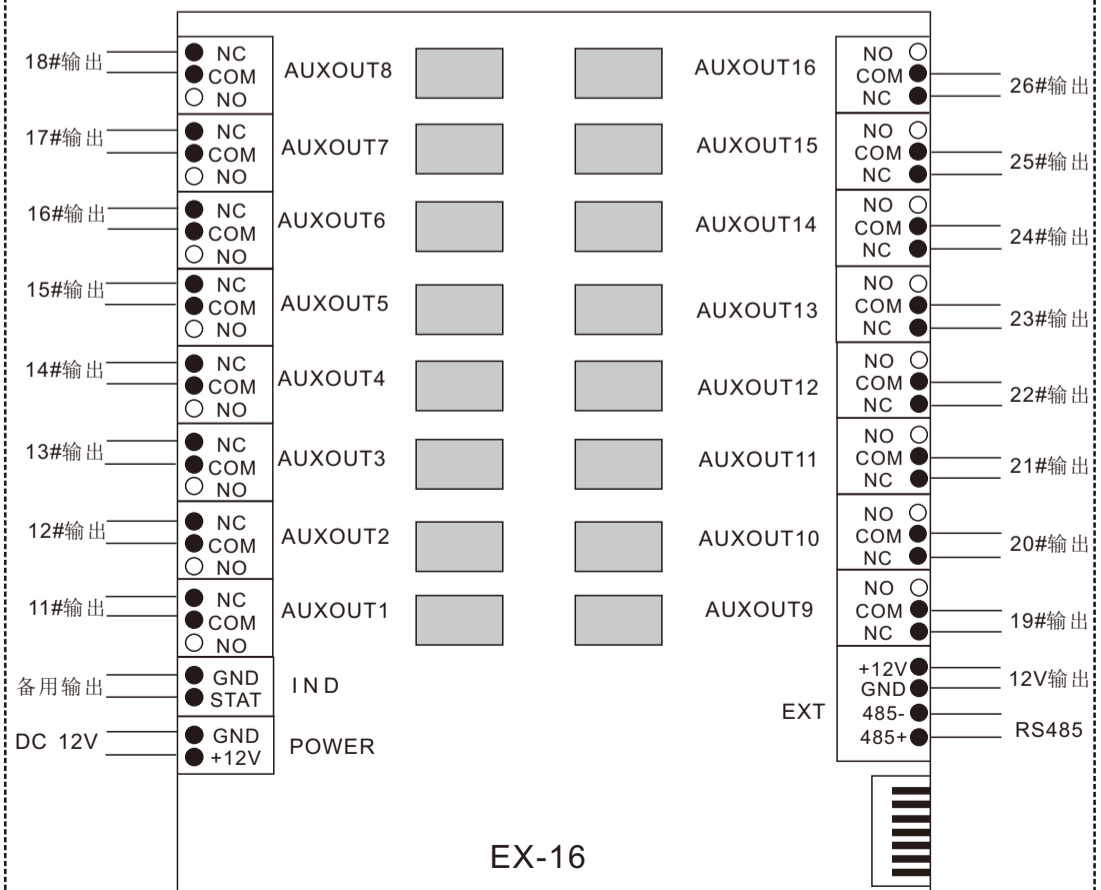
18#输出 NC COM NO AUXOUT8
17#输出 NC COM NO AUXOUT7
16#输出 NC COM NO AUXOUT6
15#输出 NC COM NO AUXOUT5
14#输出 NC COM NO AUXOUT4
13#输出 NC COM NO AUXOUT3
12#输出 NC COM NO AUXOUT2
11#输出 NC COM NO AUXOUT1
备用输出 GND STAT IND
DC 12V GND +12V POWER

AUXOUT16 NO COM NC 26#输出
AUXOUT15 NO COM NC 25#输出
AUXOUT14 NO COM NC 24#输出
AUXOUT13 NO COM NC 23#输出
AUXOUT12 NO COM NC 22#输出
AUXOUT11 NO COM NC 21#输出
AUXOUT10 NO COM NC 20#输出
AUXOUT9 NO COM NC 19#输出
+12V GND 12V输出
EXT 485- 485+ RS485

EX-16